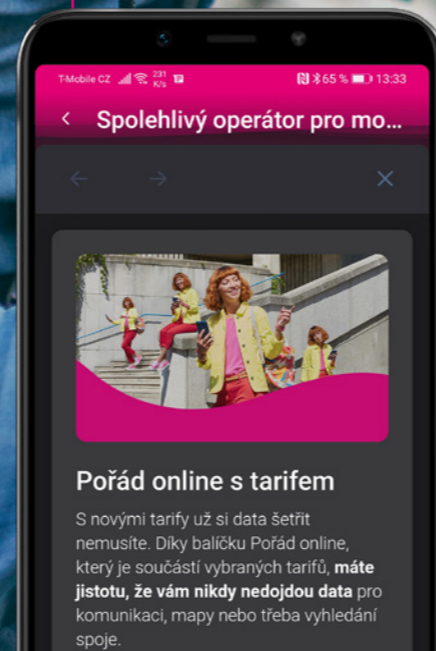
T-Mobile CZ 231 K/s 65 % 13:33

Spolehlivý operátor pro mo...

Pořád online s tarifem

S novými tarify už si data šetřit nemusíte. Díky balíčku Pořád online, který je součástí vybraných tarifů, **máte jistotu, že vám nikdy nedojdou data** pro komunikaci, mapy nebo třeba vyhledání spoje.